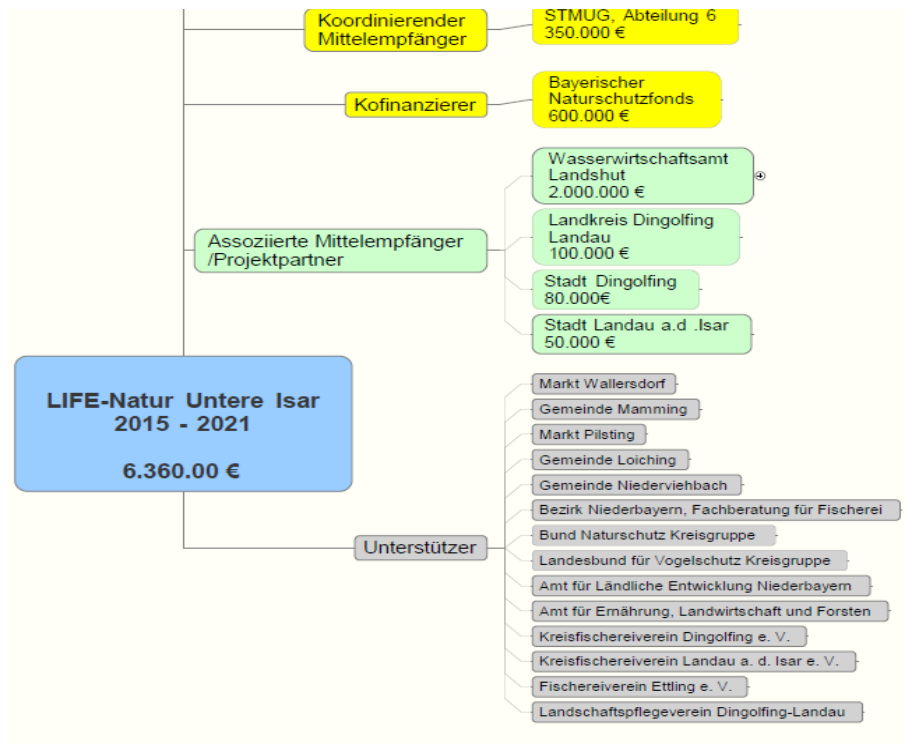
Koordinierender Mittelempfänger

STMUG, Abteilung 6
350.000 €

Kofinanzierer

Bayerischer Naturschutzfonds
600.000 €

Assoziierte Mittelempfänger /Projektpartner

Wasserwirtschaftsamt Landshut
2.000.000 €

Landkreis Dingolfing Landau
100.000 €

Stadt Dingolfing
80.000€

Stadt Landau a.d .Isar
50.000 €

LIFE-Natur Untere Isar
2015 - 2021

6.360.00 €

Unterstützer

Markt Wallersdorf
Gemeinde Mamming
Markt Pilsting
Gemeinde Loiching
Gemeinde Niederviehbach
Bezirk Niederbayern, Fachberatung für Fischerei
Bund Naturschutz Kreisgruppe
Landesbund für Vogelschutz Kreisgruppe
Amt für Ländliche Entwicklung Niederbayern
Amt für Ernährung, Landwirtschaft und Forsten
Kreisfischereiverein Dingolfing e. V.
Kreisfischereiverein Landau a. d. Isar e. V.
Fischereiverein Ettling e. V.
Landschaftspflegeverein Dingolfing-Landau